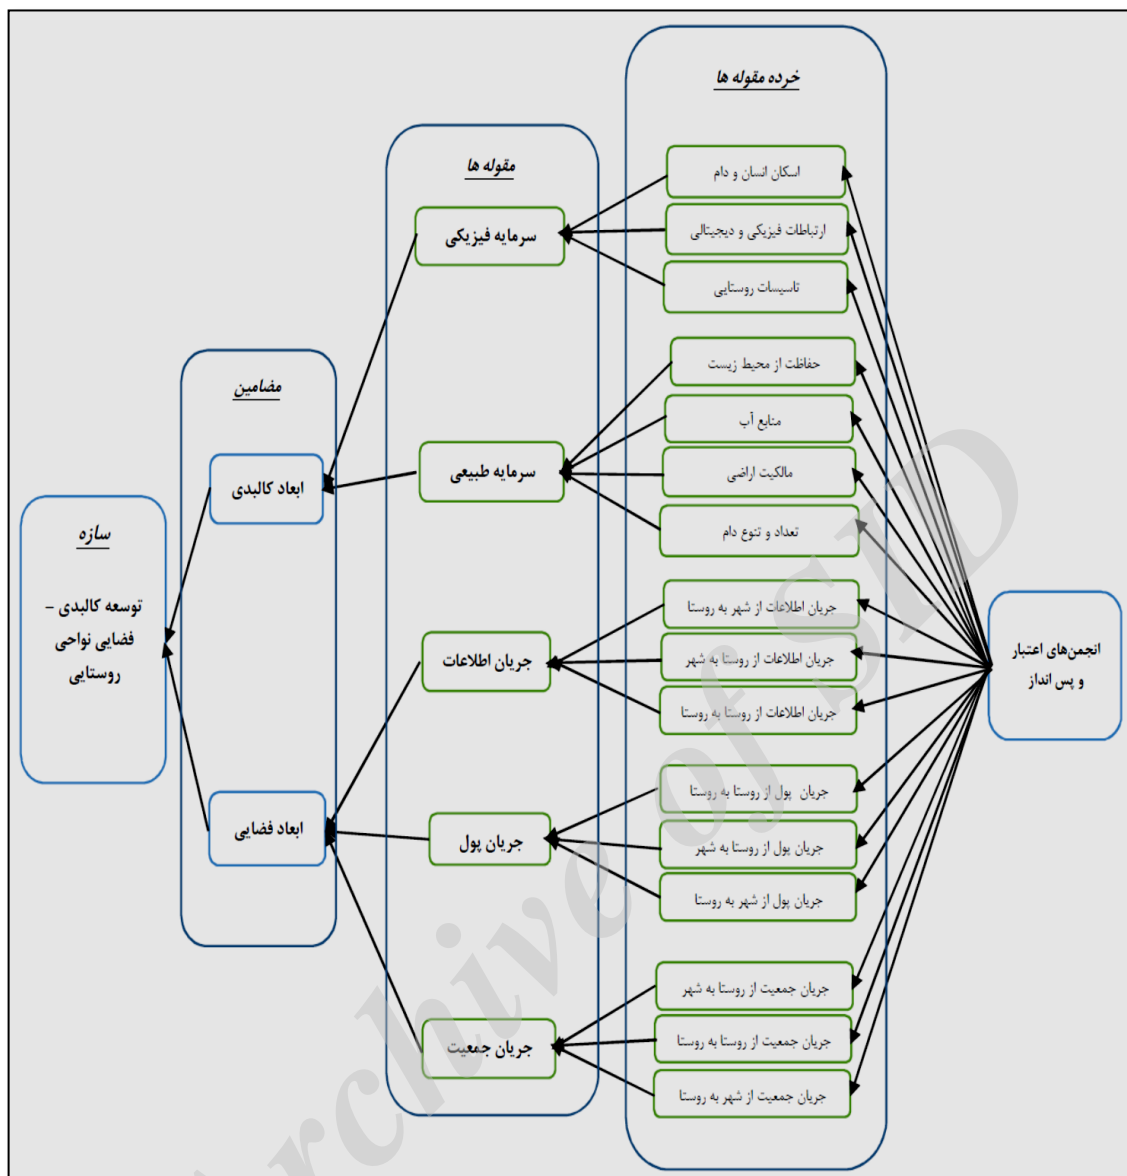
خرده مقوله ها

مقوله ها

مضامین

سازه

توسعه کالبدی – فضایی نواحی روستایی

ابعاد کالبدی

ابعاد فضایی

سرمایه فیزیکی

سرمایه طبیعی

جریان اطلاعات

جریان پول

جریان جمعیت

اسکان انسان و دام

ارتباطات فیزیکی و دیجیتالی

تاسیسات روستایی

حفاظت از محیط زیست

منابع آب

مالکیت اراضی

تعداد و تنوع دام

جریان اطلاعات از شهر به روستا

جریان اطلاعات از روستا به شهر

جریان اطلاعات از روستا به روستا

جریان پول از روستا به روستا

جریان پول از روستا به شهر

جریان پول از شهر به روستا

جریان جمعیت از روستا به شهر

جریان جمعیت از روستا به روستا

جریان جمعیت از شهر به روستا

انجمن‌های اعتبار و پس انداز

Archive of SID